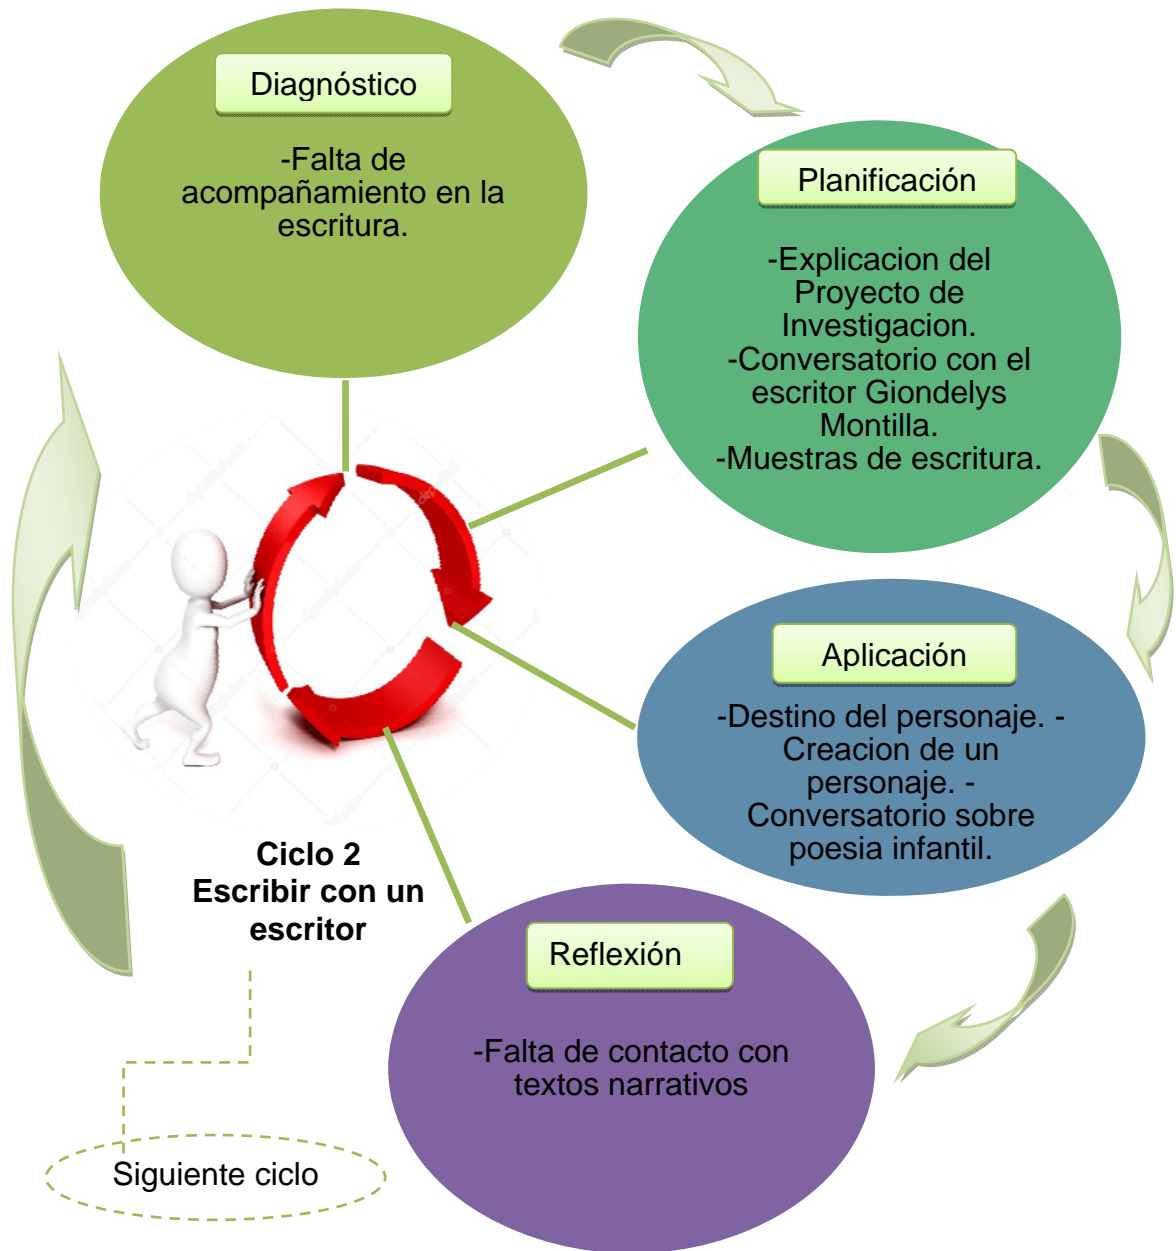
Diagnóstico

-Falta de acompañamiento en la escritura.

Planificación

-Explicacion del Proyecto de Investigacion.
-Conversatorio con el escritor Giondelys Montilla.
-Muestras de escritura.

Aplicación

-Destino del personaje. -Creacion de un personaje. -Conversatorio sobre poesia infantil.

Reflexión

-Falta de contacto con textos narrativos

Ciclo 2
Escribir con un escritor

Siguiente ciclo